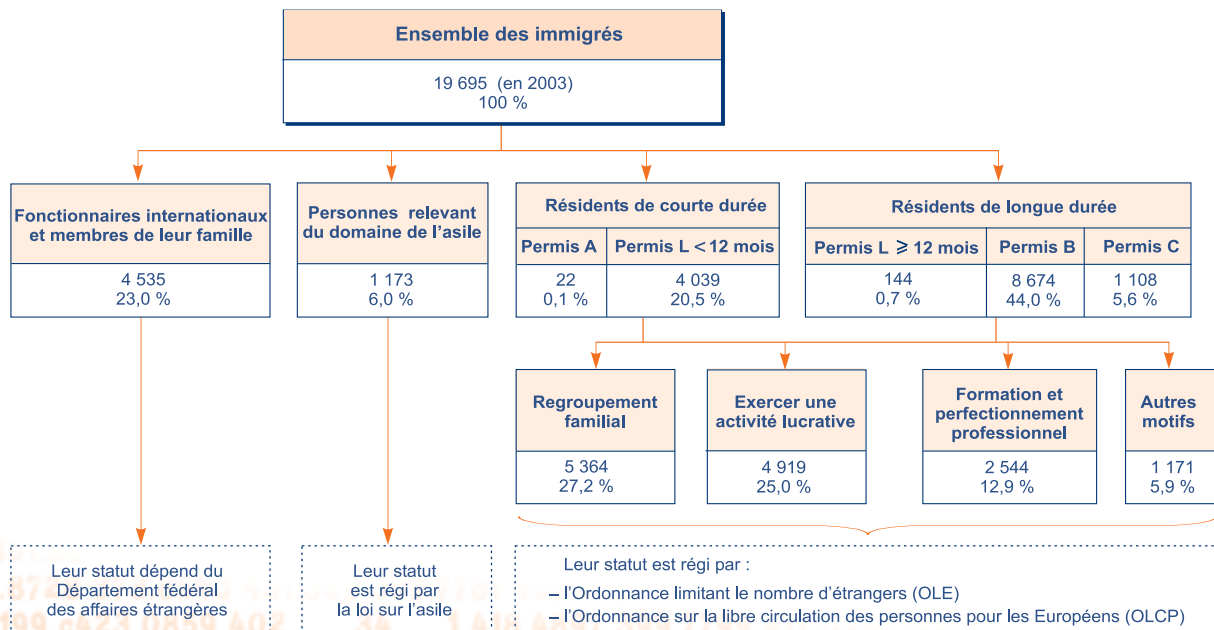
Ensemble des immigrés

19 695 (en 2003)
100 %

Fonctionnaires internationaux et membres de leur famille

4 535
23,0 %

Personnes relevant du domaine de l'asile

1 173
6,0 %

Résidents de courte durée

| Permis A | Permis L < 12 mois |
|---|---|
| 22<br>0,1 % | 4 039<br>20,5 % |

Résidents de longue durée

| Permis L ⩾ 12 mois | Permis B | Permis C |
|---|---|---|
| 144<br>0,7 % | 8 674<br>44,0 % | 1 108<br>5,6 % |

Regroupement familial

5 364
27,2 %

Exercer une activité lucrative

4 919
25,0 %

Formation et perfectionnement professionnel

2 544
12,9 %

Autres motifs

1 171
5,9 %

Leur statut dépend du Département fédéral des affaires étrangères

Leur statut est régi par la loi sur l'asile

Leur statut est régi par :

– l'Ordonnance limitant le nombre d'étrangers (OLE)
– l'Ordonnance sur la libre circulation des personnes pour les Européens (OLCP)